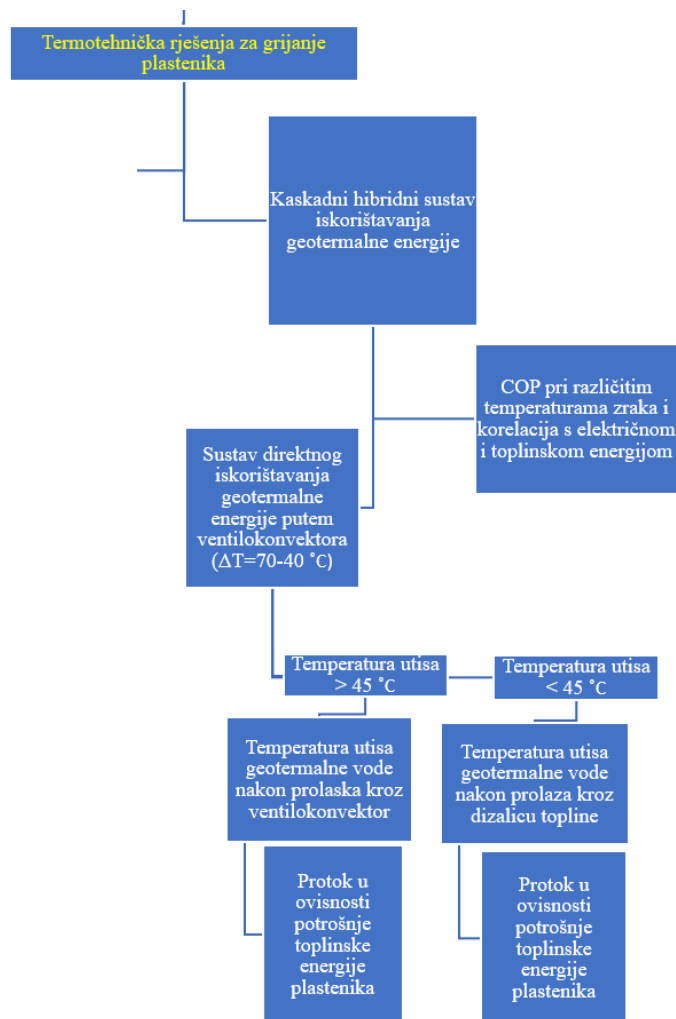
Termotehnička rješenja za grijanje plastenika

Kaskadni hibridni sustav iskorištavanja geotermalne energije

COP pri različitim temperaturama zraka i korelacija s električnom i toplinskom energijom

Sustav direktnog iskorištavanja geotermalne energije putem ventilokonvektora ($\Delta T$=70-40 ˚C)

Temperatura utisa > 45 ˚C

Temperatura utisa < 45 ˚C

Temperatura utisa geotermalne vode nakon prolaska kroz ventilokonvektor

Temperatura utisa geotermalne vode nakon prolaza kroz dizalicu topline

Protok u ovisnosti potrošnje toplinske energije plastenika

Protok u ovisnosti potrošnje toplinske energije plastenika